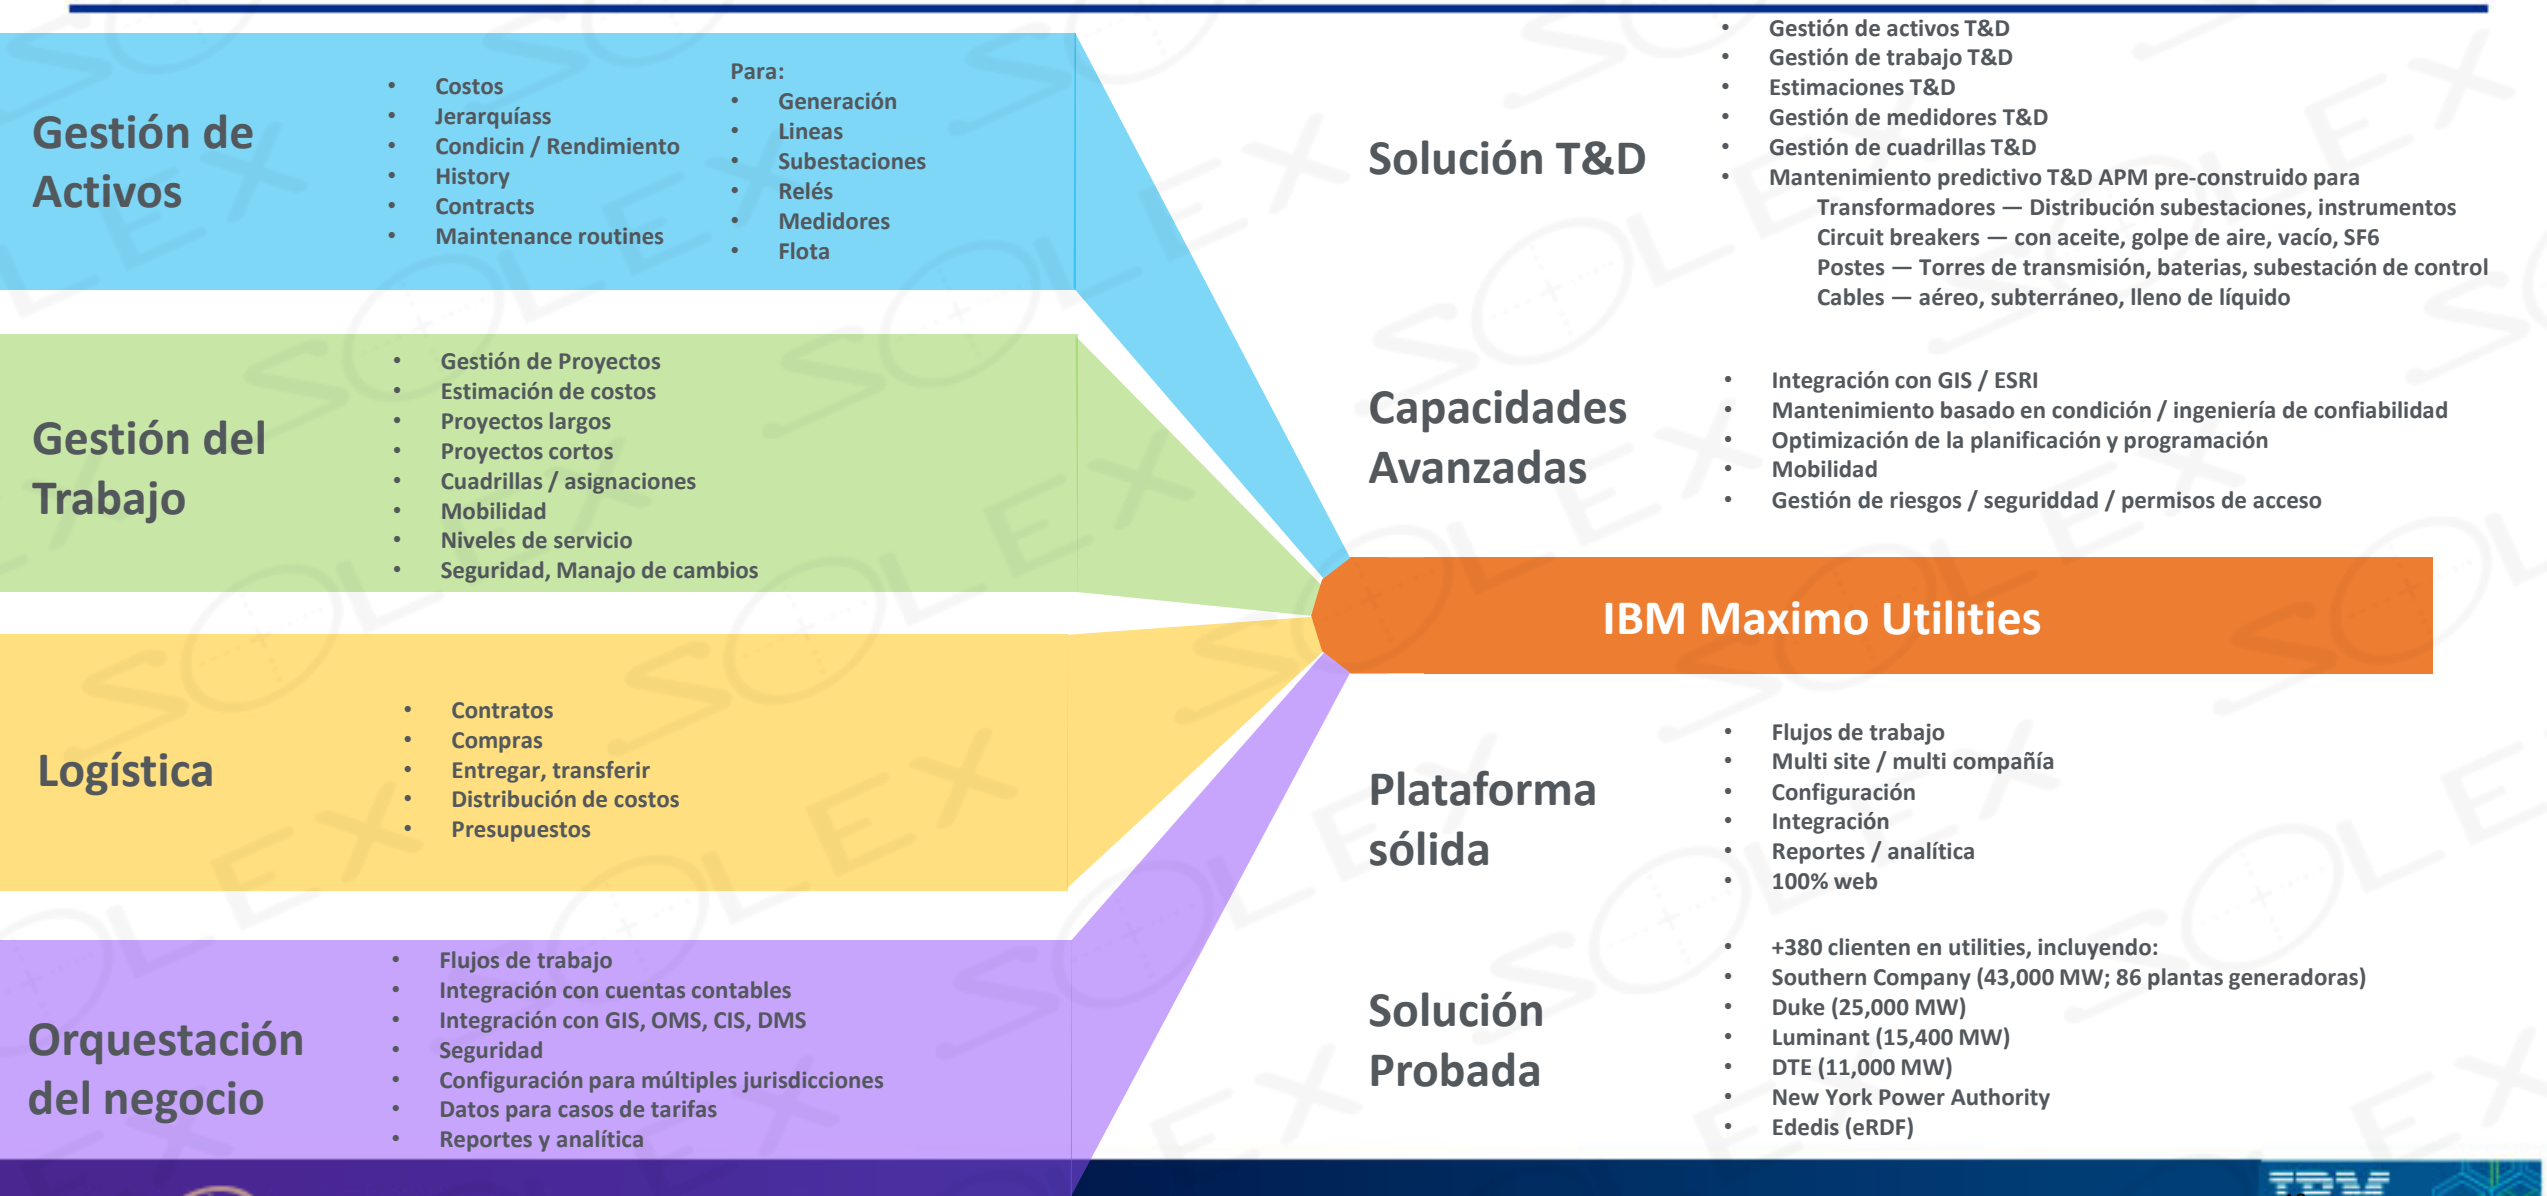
Gestión de Activos

- Costos
- Jerarquíass
- Condicin / Rendimiento
- History
- Contracts
- Maintenance routines

Para:
- Generación
- Lineas
- Subestaciones
- Relés
- Medidores
- Flota

Gestión del Trabajo

- Gestión de Proyectos
- Estimación de costos
- Proyectos largos
- Proyectos cortos
- Cuadrillas / asignaciones
- Mobilidad
- Niveles de servicio
- Seguridad, Manajo de cambios

Logística

- Contratos
- Compras
- Entregar, transferir
- Distribución de costos
- Presupuestos

Orquestación del negocio

- Flujos de trabajo
- Integración con cuentas contables
- Integración con GIS, OMS, CIS, DMS
- Seguridad
- Configuración para múltiples jurisdicciones
- Datos para casos de tarifas
- Reportes y analítica

Solución T&D

- Gestión de activos T&D
- Gestión de trabajo T&D
- Estimaciones T&D
- Gestión de medidores T&D
- Gestión de cuadrillas T&D
- Mantenimiento predictivo T&D APM pre-construido para
Transformadores — Distribución subestaciones, instrumentos
Circuit breakers — con aceite, golpe de aire, vacío, SF6
Postes — Torres de transmisión, baterias, subestación de control
Cables — aéreo, subterráneo, lleno de líquido

Capacidades Avanzadas

- Integración con GIS / ESRI
- Mantenimiento basado en condición / ingeniería de confiabilidad
- Optimización de la planificación y programación
- Mobilidad
- Gestión de riesgos / seguriddad / permisos de acceso

IBM Maximo Utilities

Plataforma sólida

- Flujos de trabajo
- Multi site / multi compañía
- Configuración
- Integración
- Reportes / analítica
- 100% web

Solución Probada

- +380 clienten en utilities, incluyendo:
- Southern Company (43,000 MW; 86 plantas generadoras)
- Duke (25,000 MW)
- Luminant (15,400 MW)
- DTE (11,000 MW)
- New York Power Authority
- Ededis (eRDF)

IBM